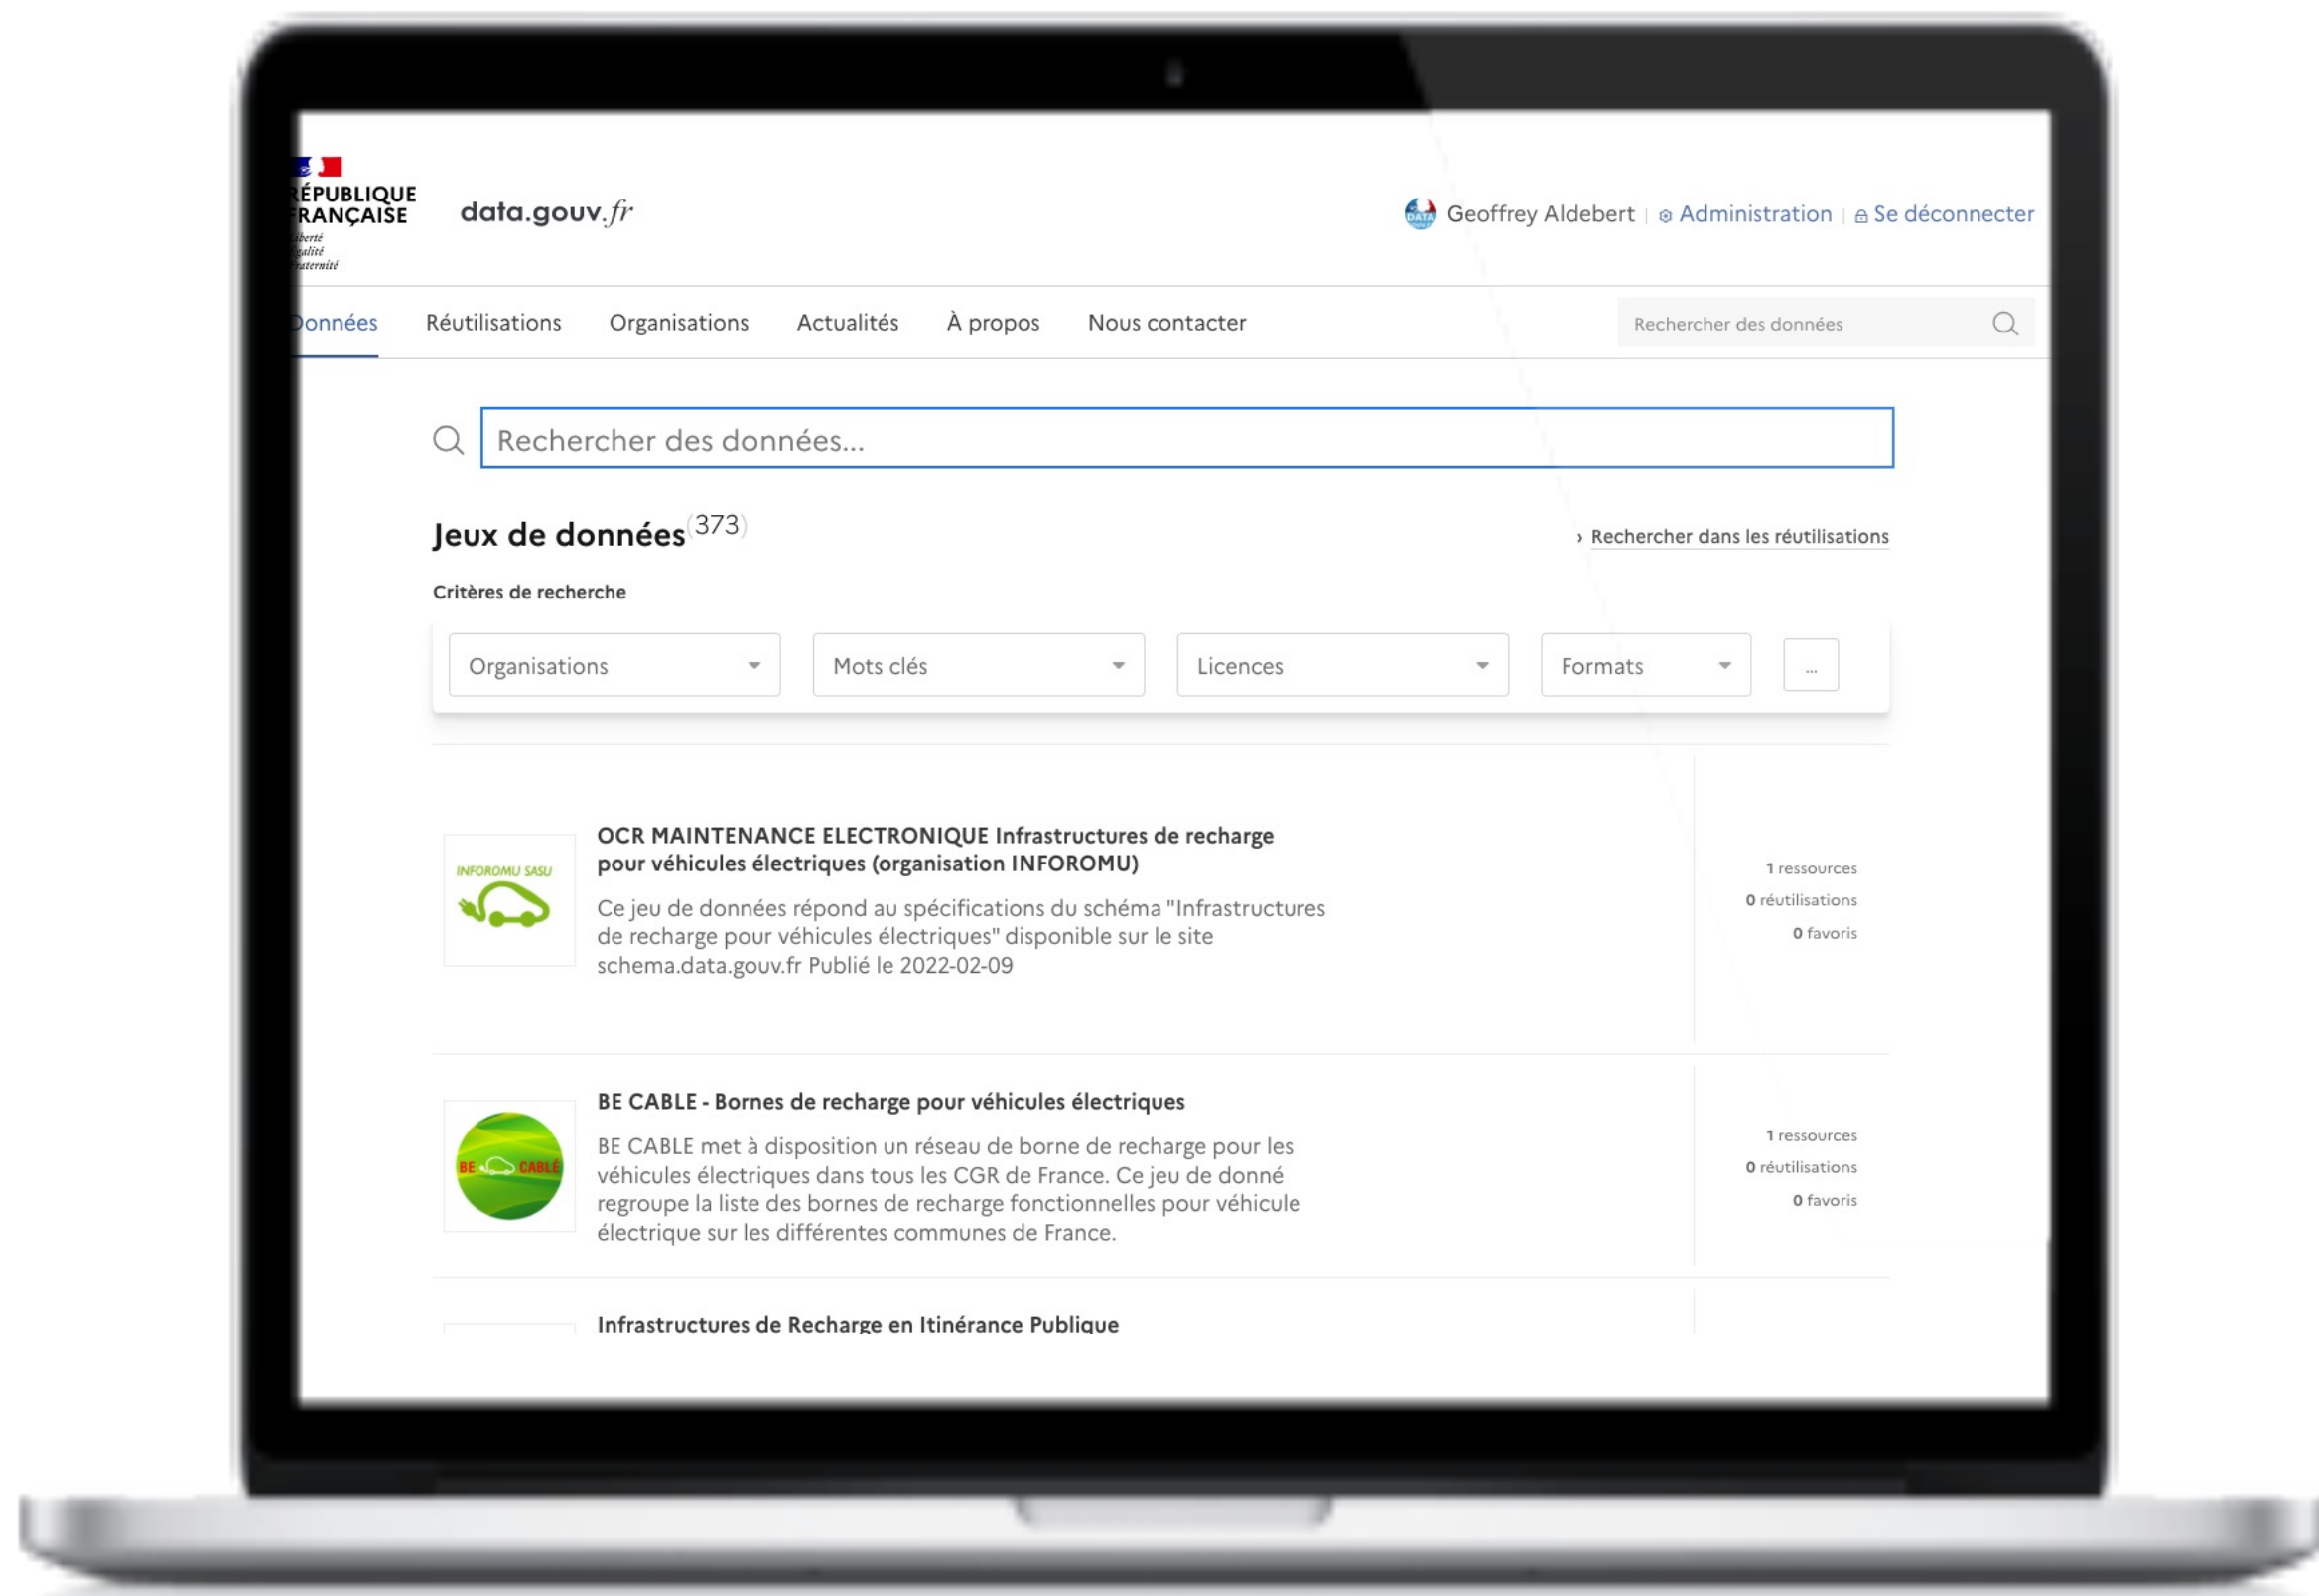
ÉPUBLIQUE
RANÇAISE
iberté
galité
raternité

data.gouv.fr

Geoffrey Aldebert | Administration | Se déconnecter

onnées Réutilisations Organisations Actualités À propos Nous contacter

Rechercher des données

Rechercher des données...

Jeux de données (373)

› Rechercher dans les réutilisations

Critères de recherche

Organisations
Mots clés
Licences
Formats
...

INFOROMU SASU

OCR MAINTENANCE ELECTRONIQUE Infrastructures de recharge pour véhicules électriques (organisation INFOROMU)

Ce jeu de données répond au spécifications du schéma "Infrastructures de recharge pour véhicules électriques" disponible sur le site schema.data.gouv.fr Publié le 2022-02-09

1 ressources
0 réutilisations
0 favoris

BE CABLÉ

BE CABLE - Bornes de recharge pour véhicules électriques

BE CABLE met à disposition un réseau de borne de recharge pour les véhicules électriques dans tous les CGR de France. Ce jeu de donné regroupe la liste des bornes de recharge fonctionnelles pour véhicule électrique sur les différentes communes de France.

1 ressources
0 réutilisations
0 favoris

Infrastructures de Recharge en Itinérance Publique